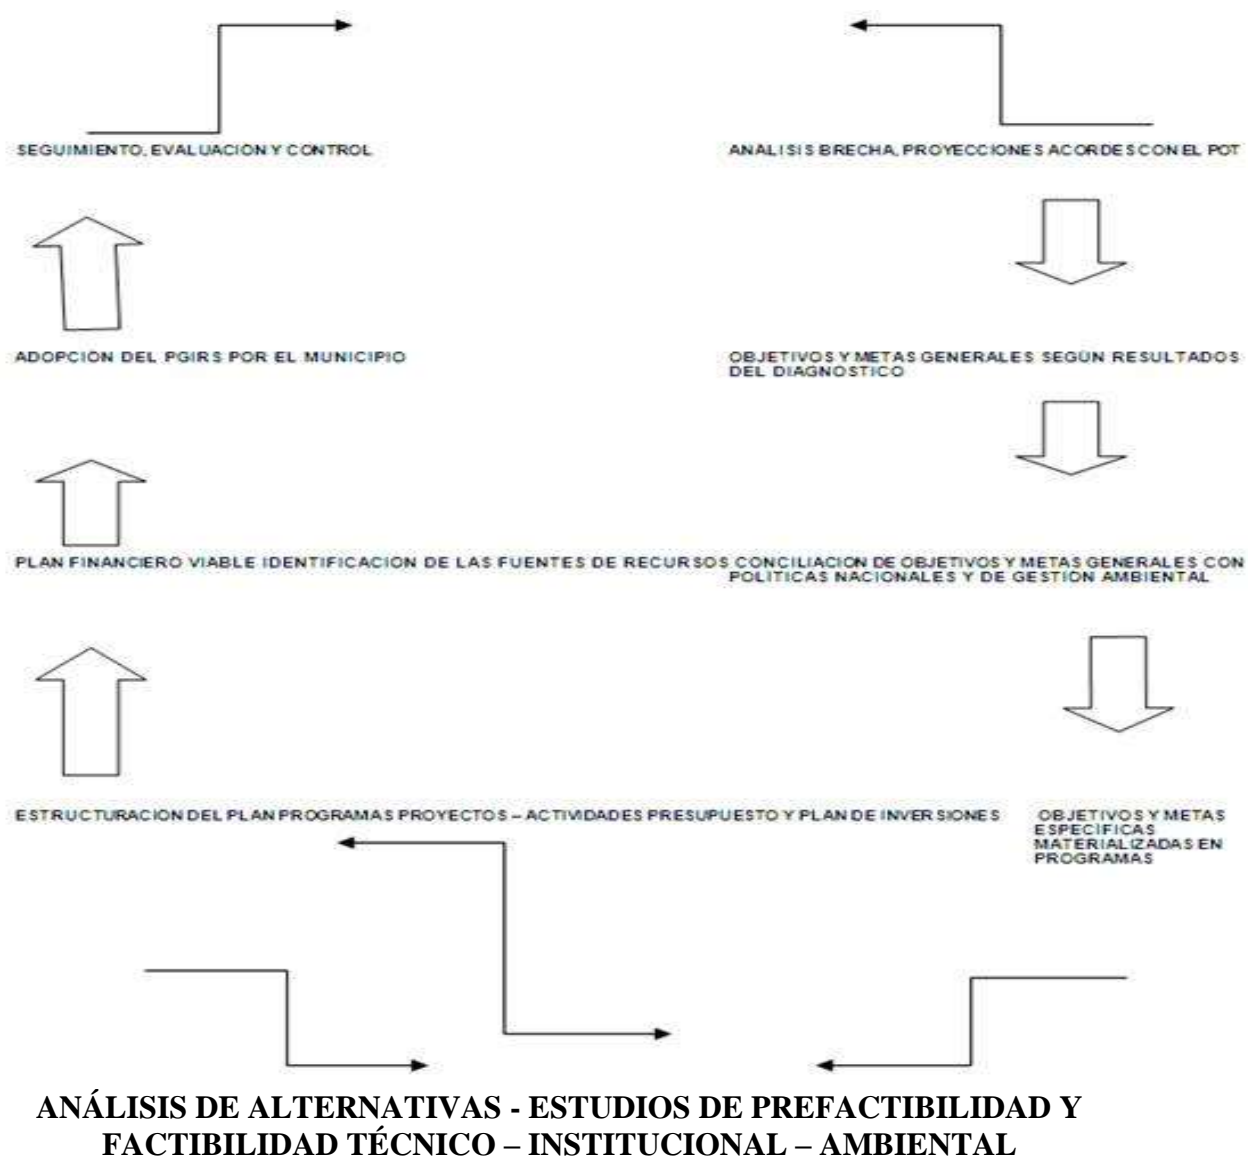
SEGUIMIENTO, EVALUACION Y CONTROL

ANALISIS BRECHA, PROYECCIONES ACORDES CON EL POT

ADOPCION DEL PGIRS POR EL MUNICIPIO

OBJETIVOS Y METAS GENERALES SEGÚN RESULTADOS DEL DIAGNOSTICO

PLAN FINANCIERO VIABLE IDENTIFICACION DE LAS FUENTES DE RECURSOS

CONCILIACION DE OBJETIVOS Y METAS GENERALES CON POLITICAS NACIONALES Y DE GESTION AMBIENTAL

ESTRUCTURACION DEL PLAN PROGRAMAS PROYECTOS – ACTIVIDADES PRESUPUESTO Y PLAN DE INVERSIONES

OBJETIVOS Y METAS ESPECIFICAS MATERIALIZADAS EN PROGRAMAS

ANÁLISIS DE ALTERNATIVAS - ESTUDIOS DE PREFACTIBILIDAD Y FACTIBILIDAD TÉCNICO – INSTITUCIONAL – AMBIENTAL